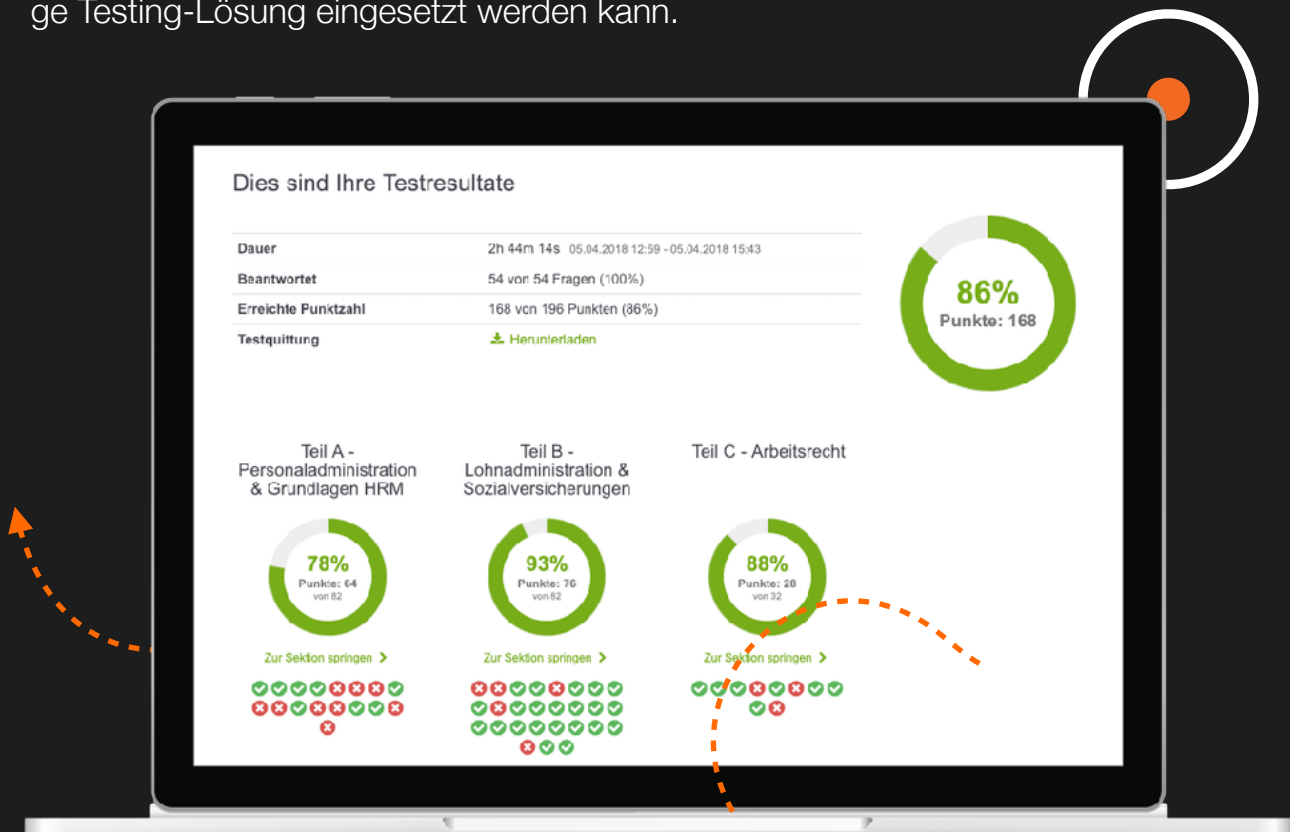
ge Testing-Lösung eingesetzt werden kann.

Dies sind Ihre Testresultate

| | |
|---|---|
| Dauer | 2h 44m 14s 05.04.2018 12:59 - 05.04.2018 15:43 |
| Beantwortet | 54 von 54 Fragen (100%) |
| Erreichte Punktzahl | 168 von 196 Punkten (86%) |
| Testquittung | Herunterladen |

86%
Punkte: 168

Teil A - Personaladministration & Grundlagen HRM

78%
Punkte: 64
von 82

Zur Sektion springen

Teil B - Lohnadministration & Sozialversicherungen

93%
Punkte: 76
von 82

Zur Sektion springen

Teil C - Arbeitsrecht

88%
Punkte: 28
von 32

Zur Sektion springen